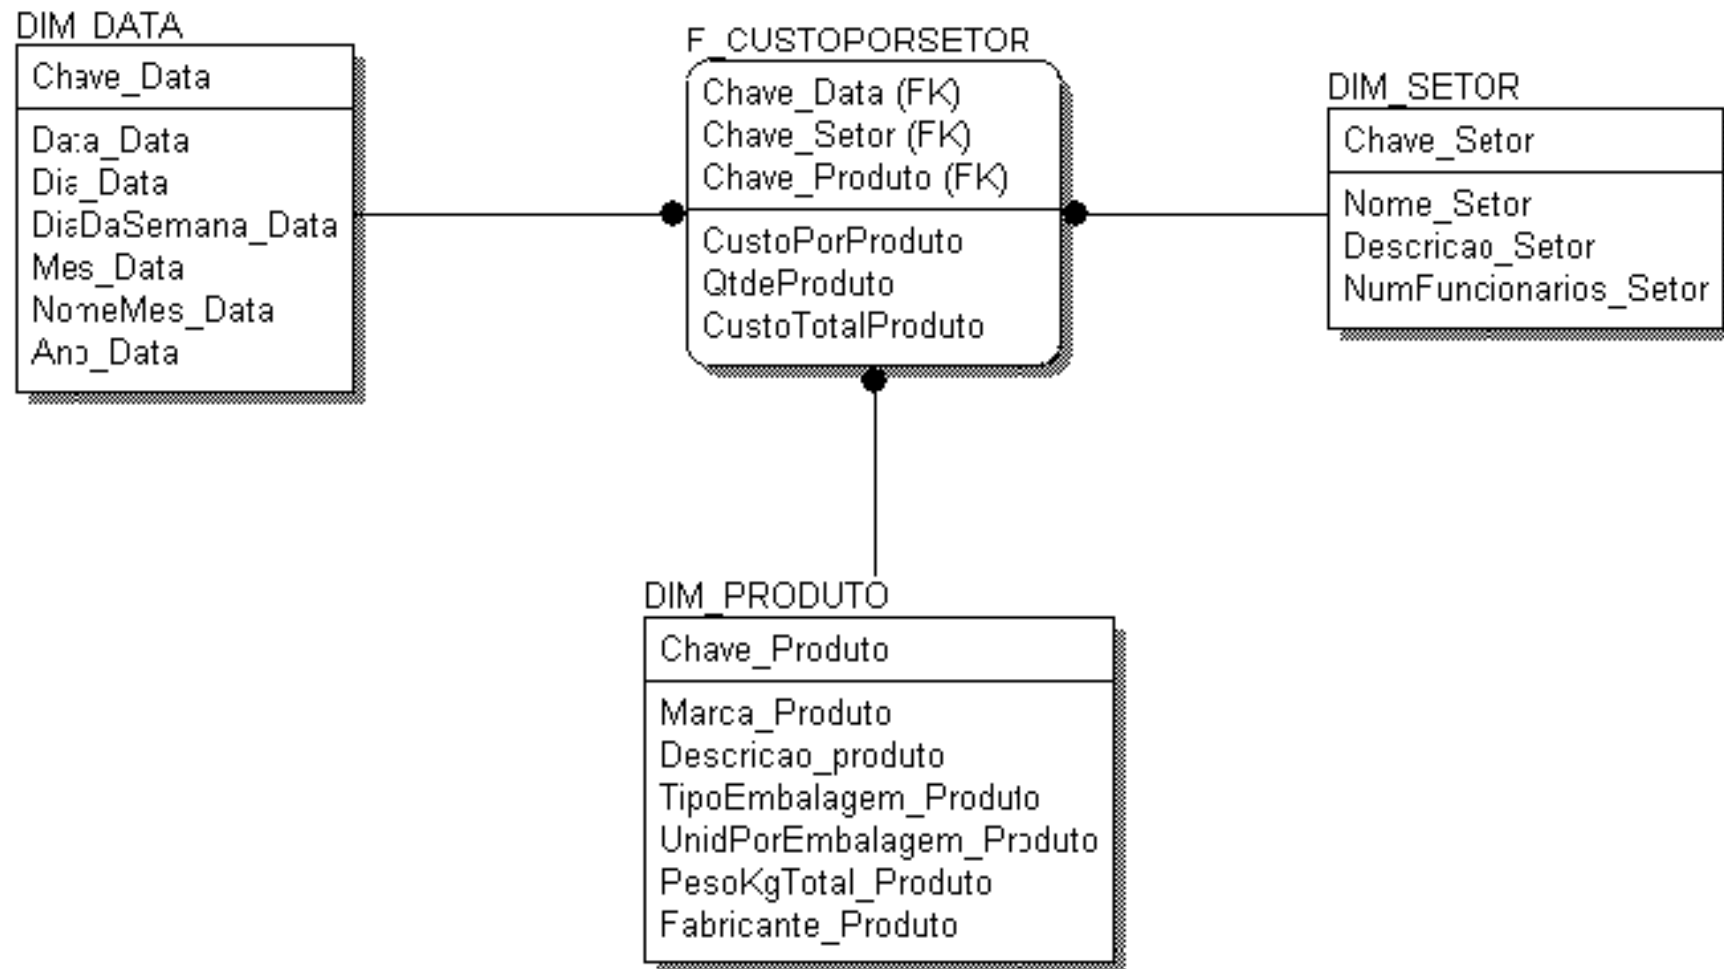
DIM_DATA

Chave_Data

Data_Data
Dia_Data
DiaDaSemana_Data
Mes_Data
NomeMes_Data
Ano_Data

F_CUSTOPORSETOR

Chave_Data (FK)
Chave_Setor (FK)
Chave_Produto (FK)

CustoPorProduto
QtdeProduto
CustoTotalProduto

DIM_SETOR

Chave_Setor

Nome_Setor
Descricao_Setor
NumFuncionarios_Setor

DIM_PRODUTO

Chave_Produto

Marca_Produto
Descricao_produto
TipoEmbalagem_Produto
UnidPorEmbalagem_Produto
PesoKgTotal_Produto
Fabricante_Produto